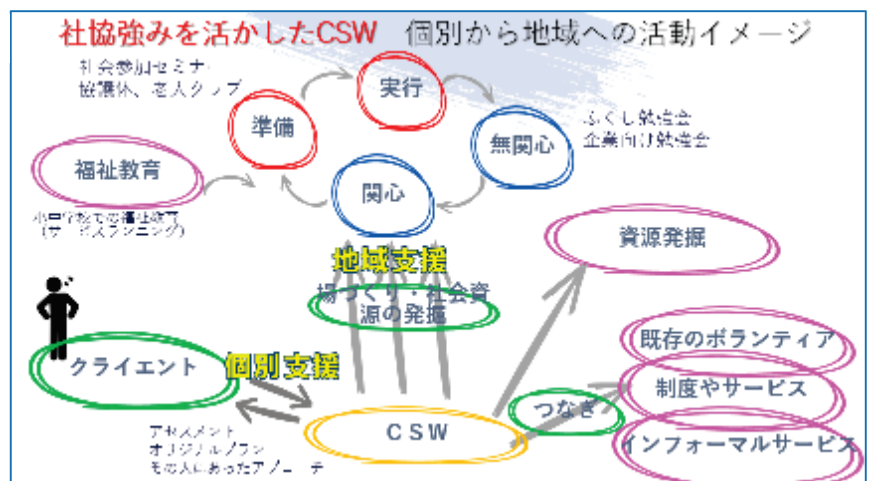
社協強みを活かしたCSW　個別から地域への活動イメージ

社会参加セミナー
協議体、老人クラブ

実行

準備

無関心

ふくし勉強会
企業向け勉強会

福祉教育

関心

小中学校で福祉教育
（サービスラーニング）

資源発掘

地域支援

場づくり・社会資源の発掘

既存のボランティア

クライエント

個別支援

制度やサービス

つなぎ

インフォーマルサービス

CSW

アセスメント
オリジナルプラン
その人にあったアプローチ